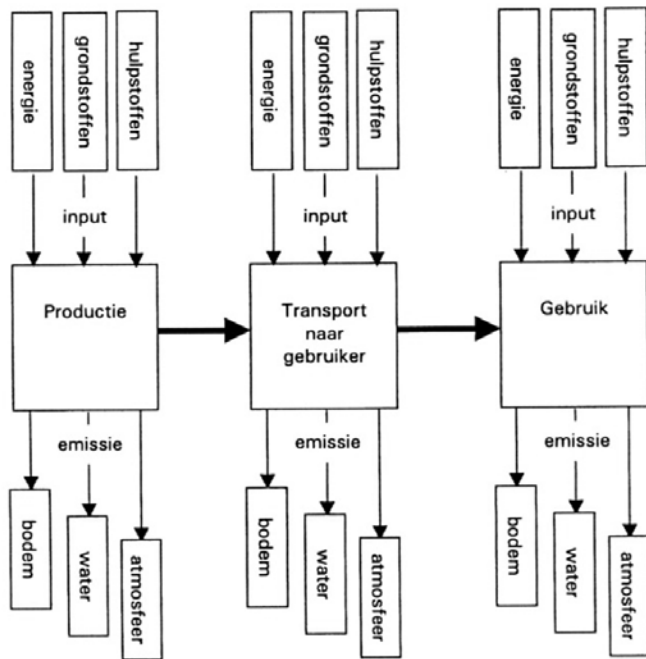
energie
grondstoffen
hulpstoffen
input
Productie
emissie
bodem
water
atmosfeer

energie
grondstoffen
hulpstoffen
input
Transport naar gebruiker
emissie
bodem
water
atmosfeer

energie
grondstoffen
hulpstoffen
input
Gebruik
emissie
bodem
water
atmosfeer